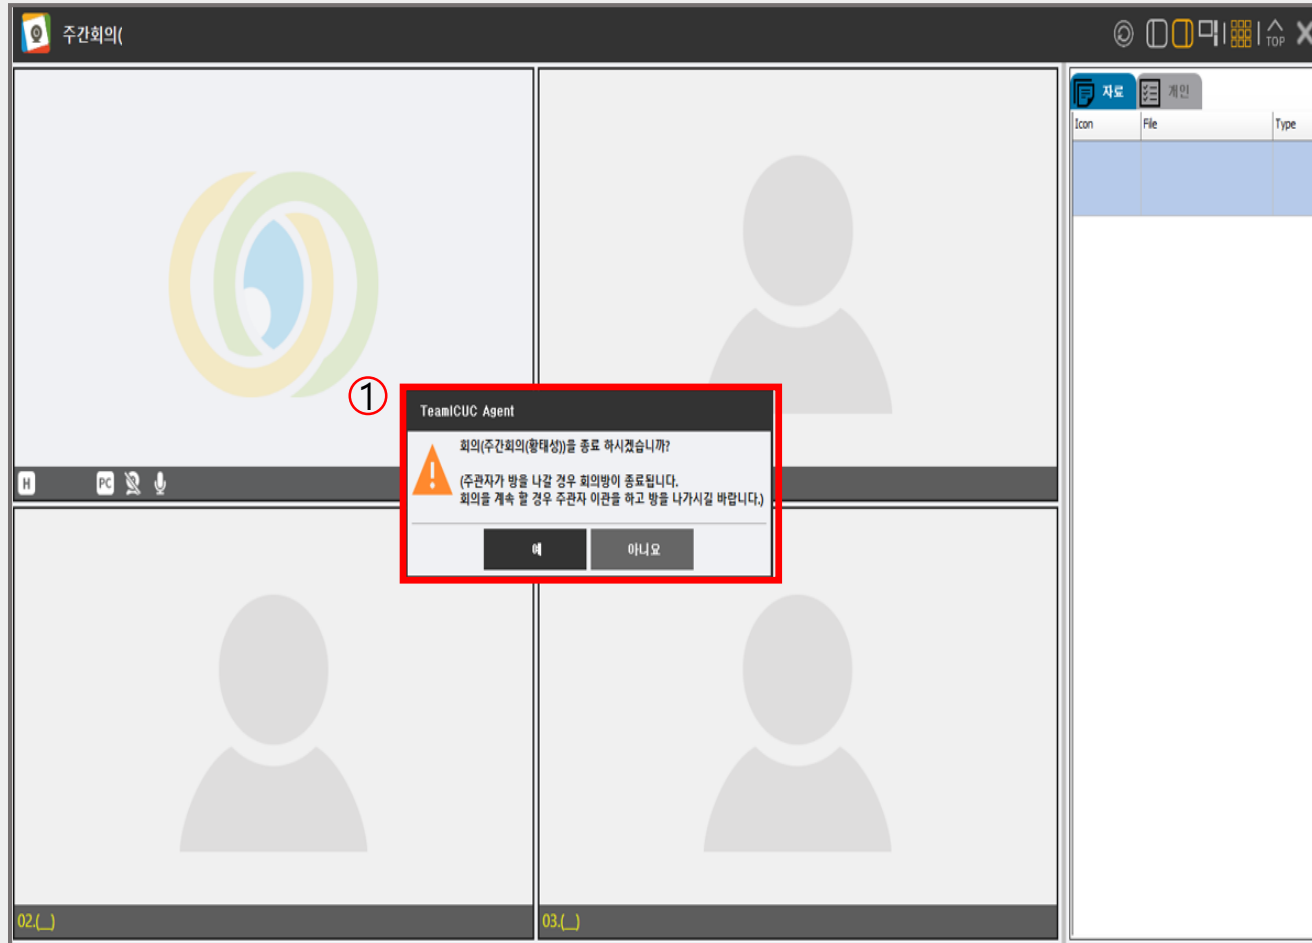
주간회의(

TOP

자료 개인

| Icon | File | Type |
|---|---|---|
| | | |

H PC

①

TeamICUC Agent

회의(주간회의(황태성))을 종료 하시겠습니까?

(주관자가 방을 나갈 경우 회의방이 종료됩니다.
회의를 계속 할 경우 주관자 이관을 하고 방을 나가시길 바랍니다.)

예 아니요

02.(_)

03.(_)